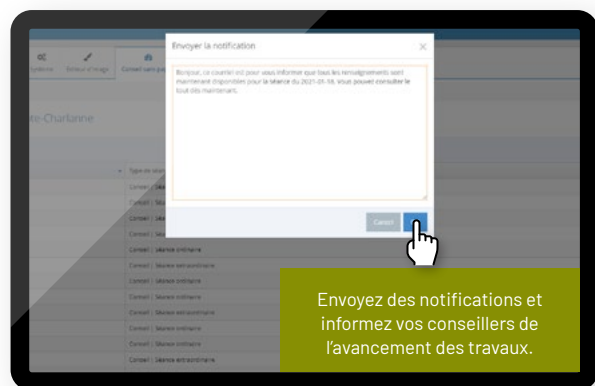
Envoyer la notification

×

Bonjour, ce courriel est pour vous informer que tous les renseignements sont maintenant disponibles pour la séance du 2021-01-18. Vous pouvez consulter le tout dès maintenant.

Cancel

Système

Retour d'image

Conseil sans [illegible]

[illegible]te-Charlanne

Type de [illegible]

Conseil | Séance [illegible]

Conseil | Séance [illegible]

Conseil | Séance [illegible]

Conseil | Séance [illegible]

Conseil | Séance ordinaire

Conseil | Séance extraordinaire

Conseil | Séance ordinaire

Conseil | Séance ordinaire

Conseil | Séance extraordinaire

Conseil | Séance ordinaire

Conseil | Séance ordinaire

Conseil | Séance extraordinaire

Envoyez des notifications et informez vos conseillers de l'avancement des travaux.